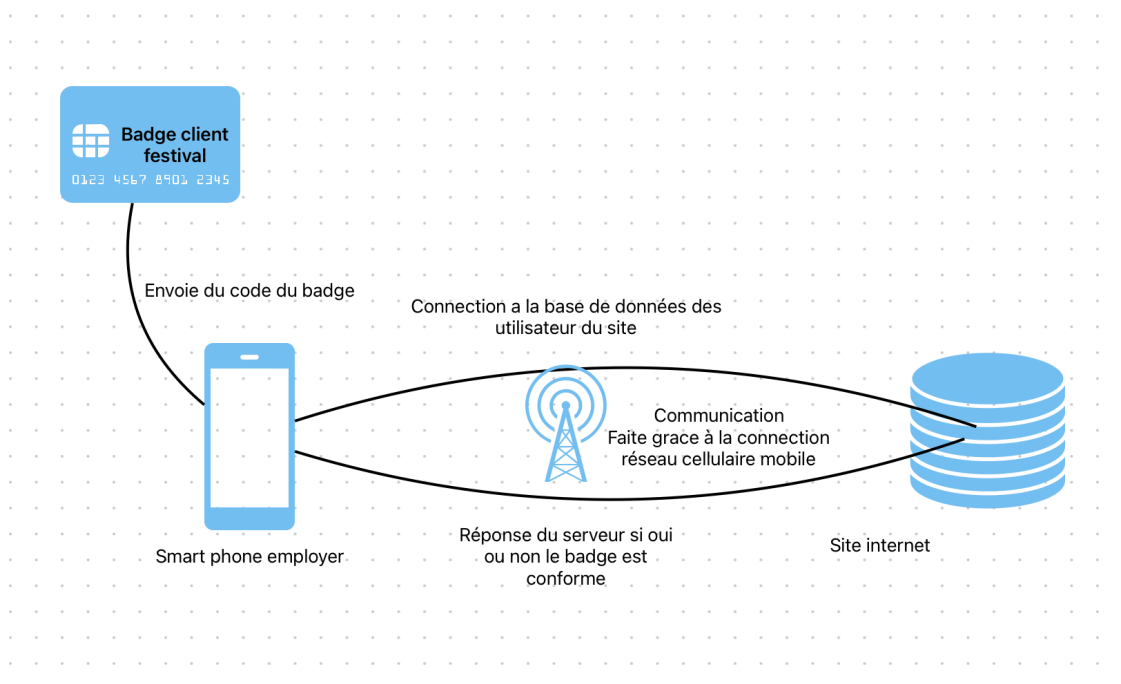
Badge client festival
0123 4567 8901 2345

Envoie du code du badge

Connection a la base de données des utilisateur du site

Communication
Faite grace à la connection réseau cellulaire mobile

Smart phone employer

Réponse du serveur si oui ou non le badge est conforme

Site internet